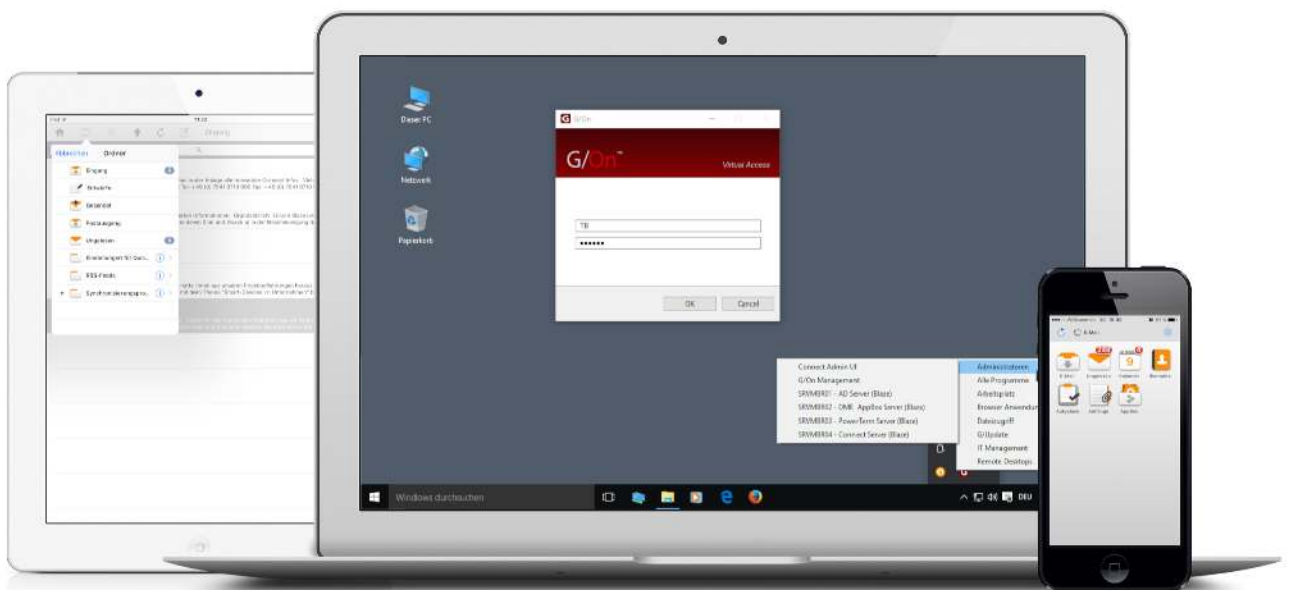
Abonnieren Ordner

Eingang

Entwürfe

Gesendet

Postausgang

Ungelesen

Erinnerungen für Gen...

RSS-Feeds

Synchronisierungspro...

Dieser PC

Netzwerk

Papierkorb

G/On

G/On

Virtual Access

TB

•••••••

OK

Cancel

Connect Admin UI

G/On Management

SRVMIRR01 - AD Server (Blaze)

SRVMIRR02 - DMK AppBox Server (Blaze)

SRVMIRR03 - PowerTerm Server (Blaze)

SRVMIRR04 - Connect Server (Blaze)

Administratoren

Alle Programme

Arbeitsplatz

Browser Anwendung

Dateizugriff

G/Update

IT Management

Remote Desktops

Windows durchsuchen

DEU

E-Mail

9